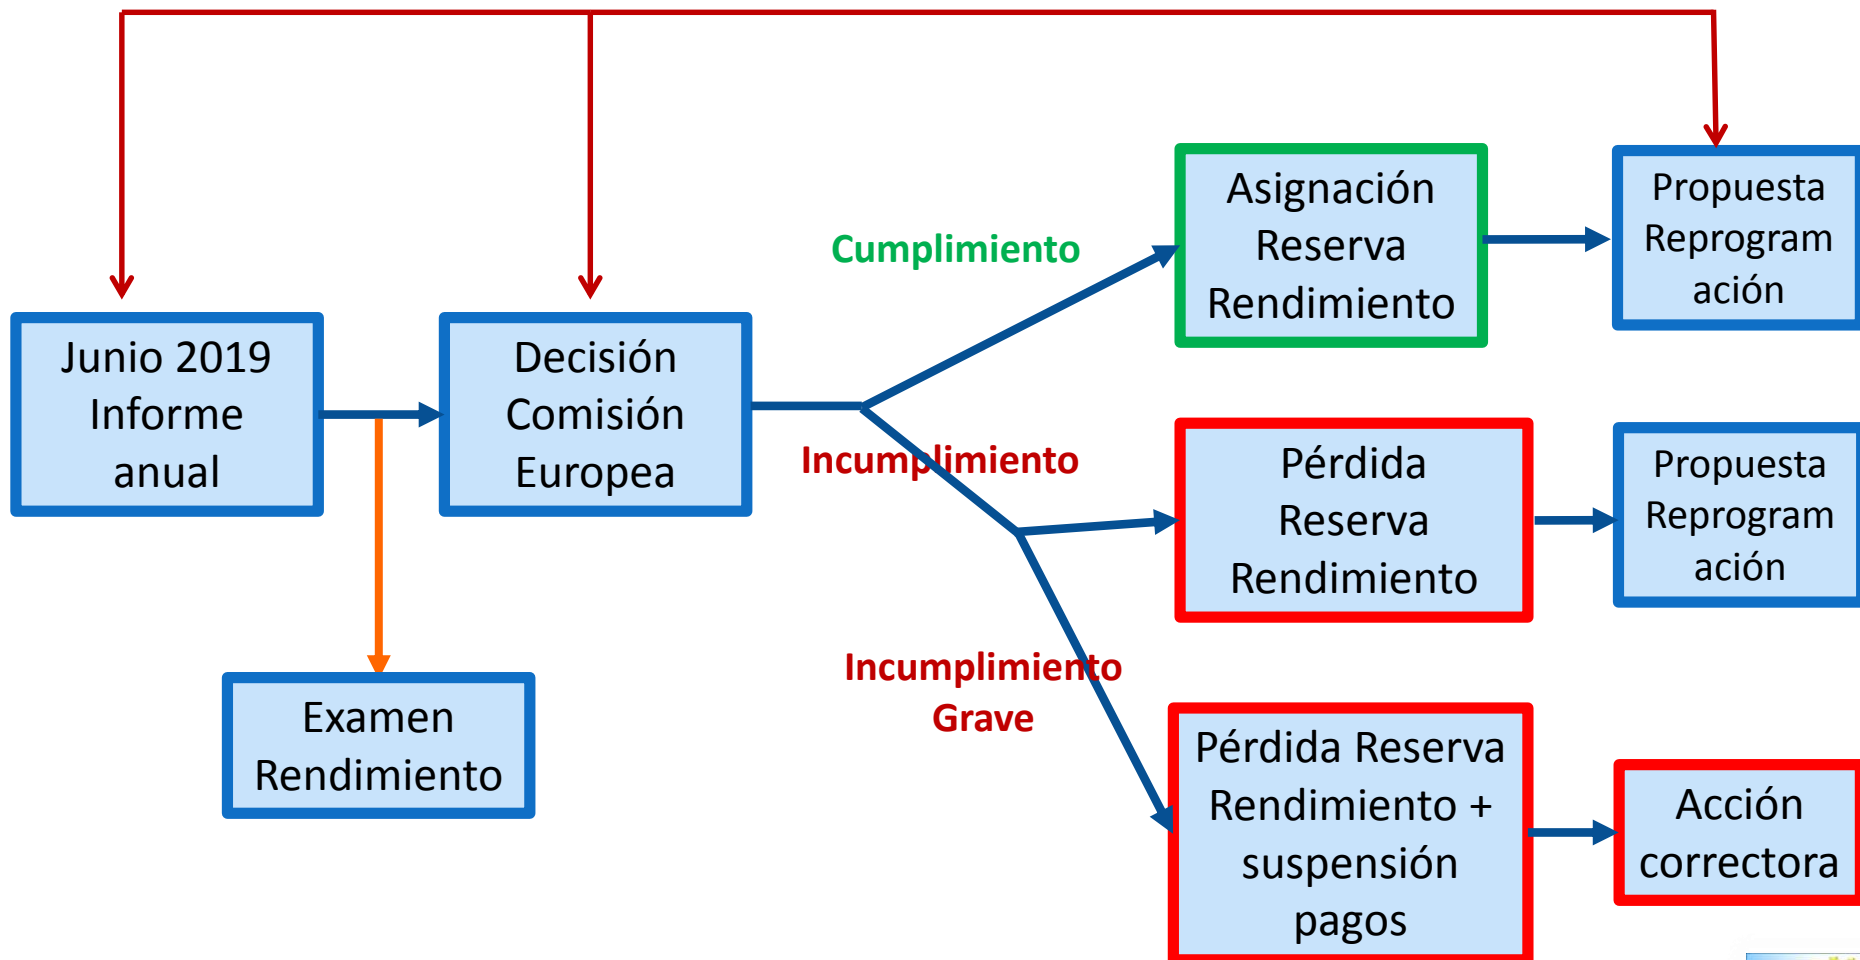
Junio 2019 Informe anual

Decisión Comisión Europea

Examen Rendimiento

Cumplimiento

Incumplimiento

Incumplimiento Grave

Asignación Reserva Rendimiento

Propuesta Reprogramación

Pérdida Reserva Rendimiento

Propuesta Reprogramación

Pérdida Reserva Rendimiento + suspensión pagos

Acción correctora